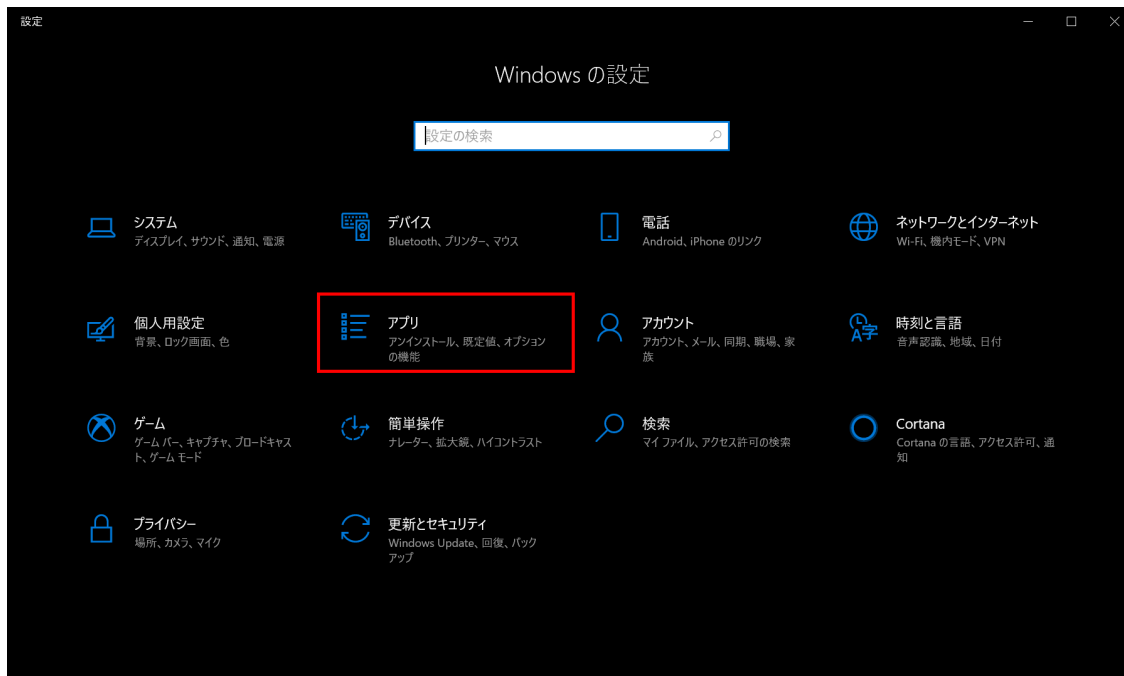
設定

Windows の設定

設定の検索

システム
ディスプレイ、サウンド、通知、電源

デバイス
Bluetooth、プリンター、マウス

電話
Android、iPhone のリンク

ネットワークとインターネット
Wi-Fi、機内モード、VPN

個人用設定
背景、ロック画面、色

アプリ
アンインストール、既定値、オプションの機能

アカウント
アカウント、メール、同期、職場、家族

時刻と言語
音声認識、地域、日付

ゲーム
ゲーム バー、キャプチャ、ブロードキャスト、ゲーム モード

簡単操作
ナレーター、拡大鏡、ハイコントラスト

検索
マイ ファイル、アクセス許可の検索

Cortana
Cortana の言語、アクセス許可、通知

プライバシー
場所、カメラ、マイク

更新とセキュリティ
Windows Update、回復、バックアップ